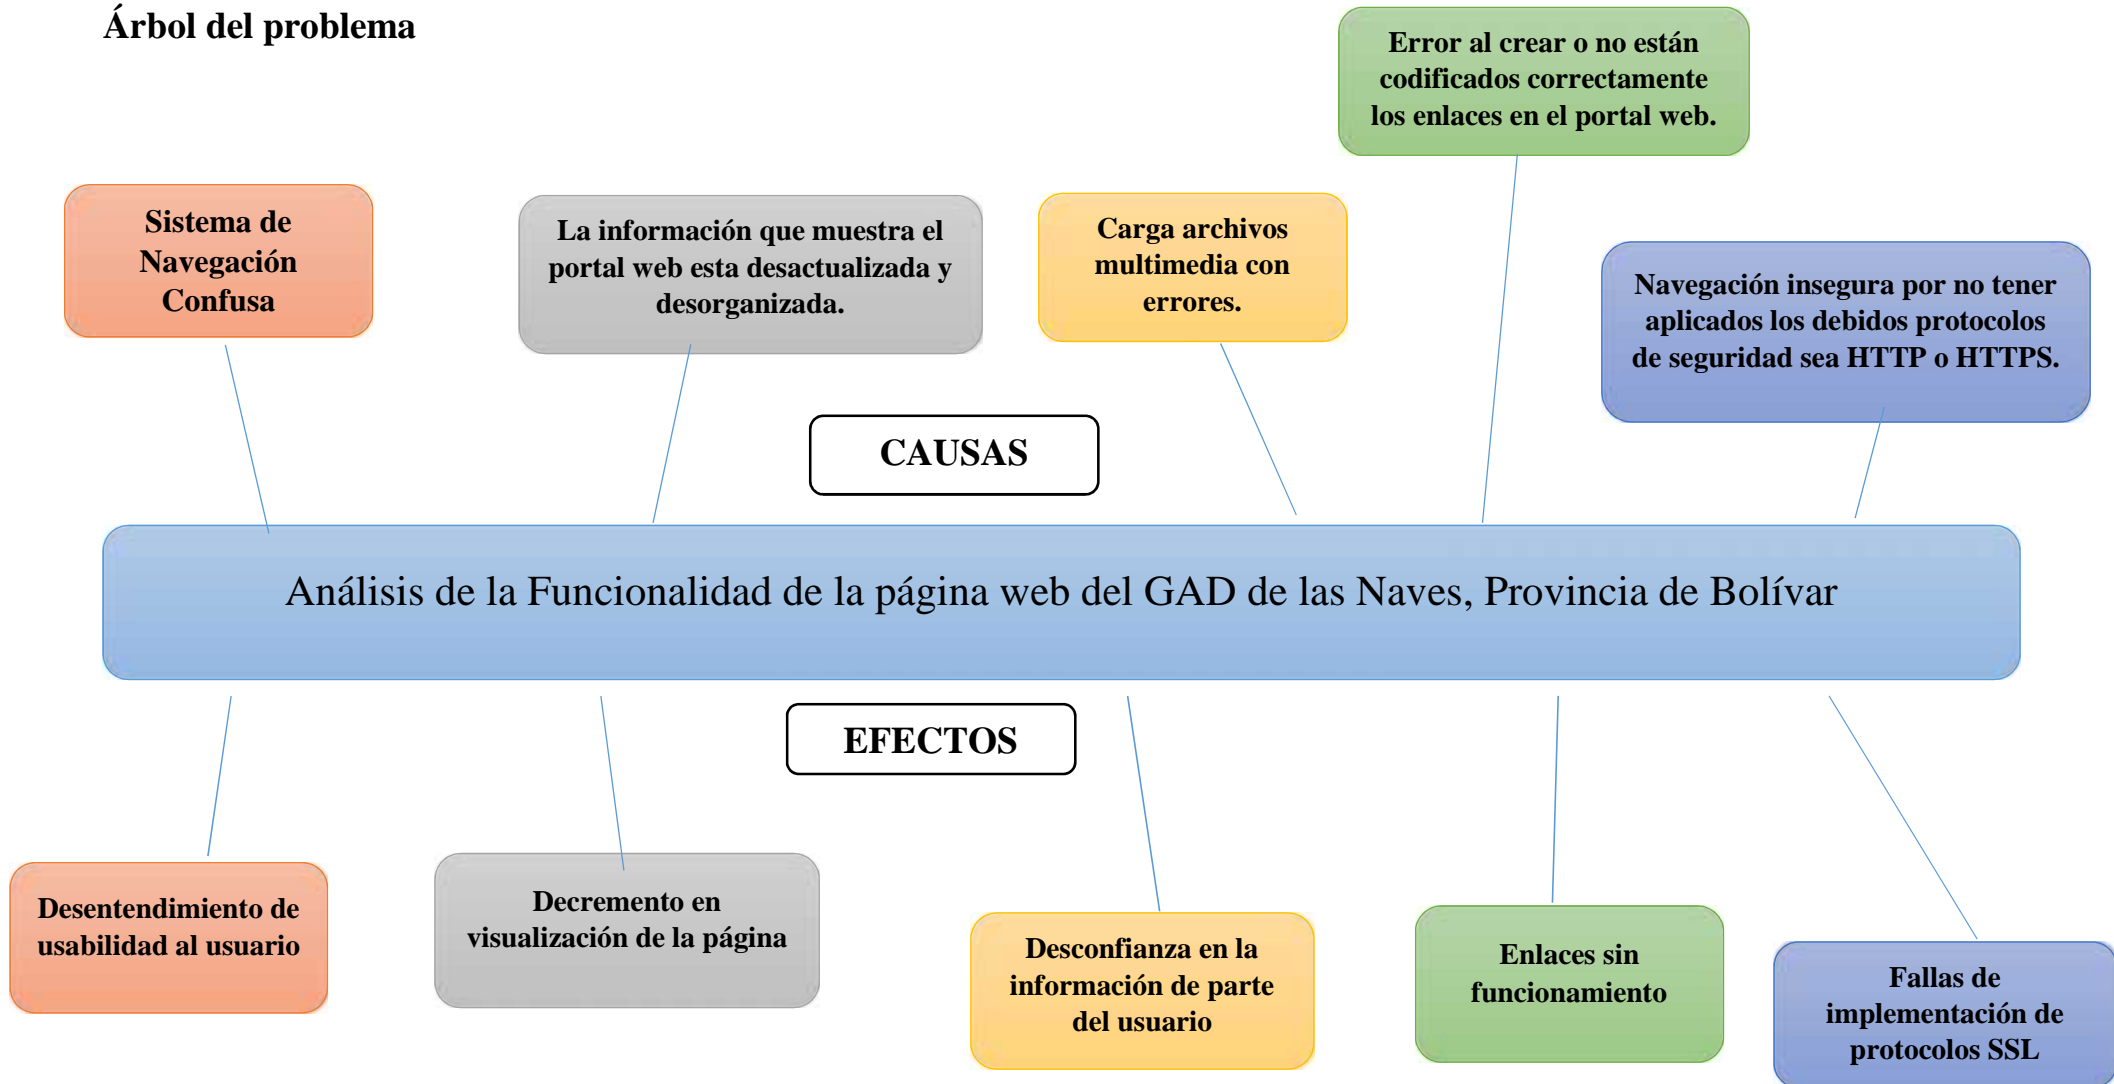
Árbol del problema

Error al crear o no están codificados correctamente los enlaces en el portal web.

Sistema de Navegación Confusa

La información que muestra el portal web esta desactualizada y desorganizada.

Carga archivos multimedia con errores.

Navegación insegura por no tener aplicados los debidos protocolos de seguridad sea HTTP o HTTPS.

CAUSAS

Análisis de la Funcionalidad de la página web del GAD de las Naves, Provincia de Bolívar

EFECTOS

Desentendimiento de usabilidad al usuario

Decremento en visualización de la página

Desconfianza en la información de parte del usuario

Enlaces sin funcionamiento

Fallas de implementación de protocolos SSL